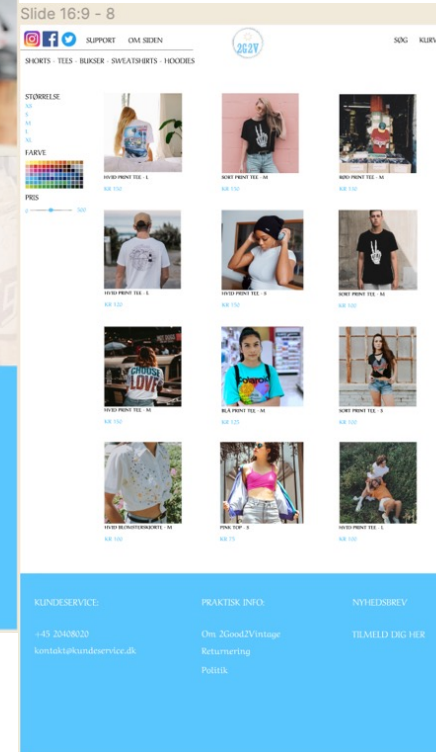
Slide 16:9 - 8

SUPPORT OM SIDEN

2G2V

SØG KURV

SHORTS - TEES - BUKSER - SWEATSHIRTS - HOODIES

STØRRELSE
XS
S
M
L
XL

FARVE

PRIS

HVID PRINT TEE - L
KR 150

SORT PRINT TEE - M
KR 150

RØD PRINT TEE - M
KR 150

HVID PRINT TEE - L
KR 100

HVID PRINT TEE - S
KR 150

SORT PRINT TEE - M
KR 100

HVID PRINT TEE - M
KR 150

BLÅ PRINT TEE - M
KR 125

SORT PRINT TEE - S
KR 100

HVID BLOMSTERSKJORTE - M
KR 100

PINK TOP - S
KR 75

HVID PRINT TEE - L
KR 100

KUNDESERVICE:

+45 20408020
kontakt@kundeservice.dk

PRAKTISK INFO:

Om 2Good2Vintage
Returnering
Politik

NYHEDSBREV

TILMELD DIG HER